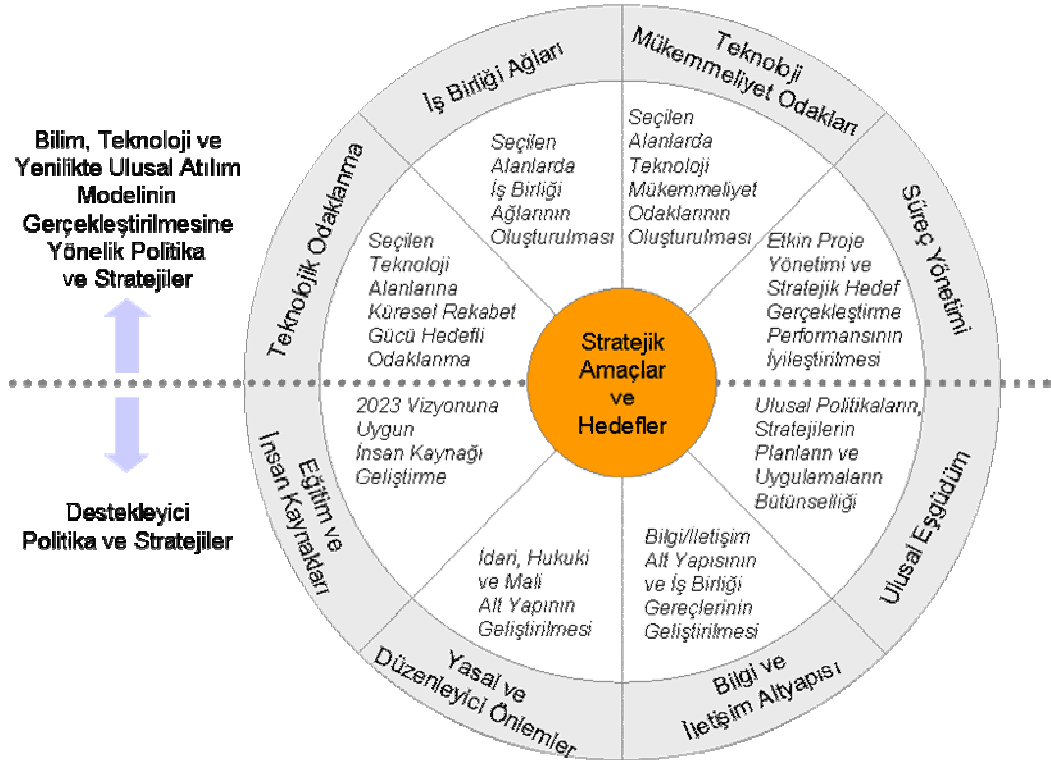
Bilim, Teknoloji ve Yenilikte Ulusal Atılım Modelinin Gerçekleştirilmesine Yönelik Politika ve Stratejiler

Destekleyici Politika ve Stratejiler

İş Birliği Ağları

Teknoloji Mükemmeliyet Odakları

Süreç Yönetimi

Ulusal Eşgüdüm

Bilgi ve İletişim Altyapısı

Yasal ve Düzenleyici Önlemler

Eğitim ve İnsan Kaynakları

Teknolojik Odaklanma

Seçilen Alanlarda İş Birliği Ağlarının Oluşturulması

Seçilen Alanlarda Teknoloji Mükemmeliyet Odaklarının Oluşturulması

Etkin Proje Yönetimi ve Stratejik Hedef Gerçekleştirme Performansının İyileştirilmesi

Ulusal Politikaların, Stratejilerin Planların ve Uygulamaların Bütünselliği

Bilgi/İletişim Alt Yapısının ve İş Birliği Gereçlerinin Geliştirilmesi

İdari, Hukuki ve Mali Alt Yapının Geliştirilmesi

2023 Vizyonuna Uygun İnsan Kaynağı Geliştirme

Seçilen Teknoloji Alanlarına Küresel Rekabet Gücü Hedefli Odaklanma

Stratejik Amaçlar ve Hedefler